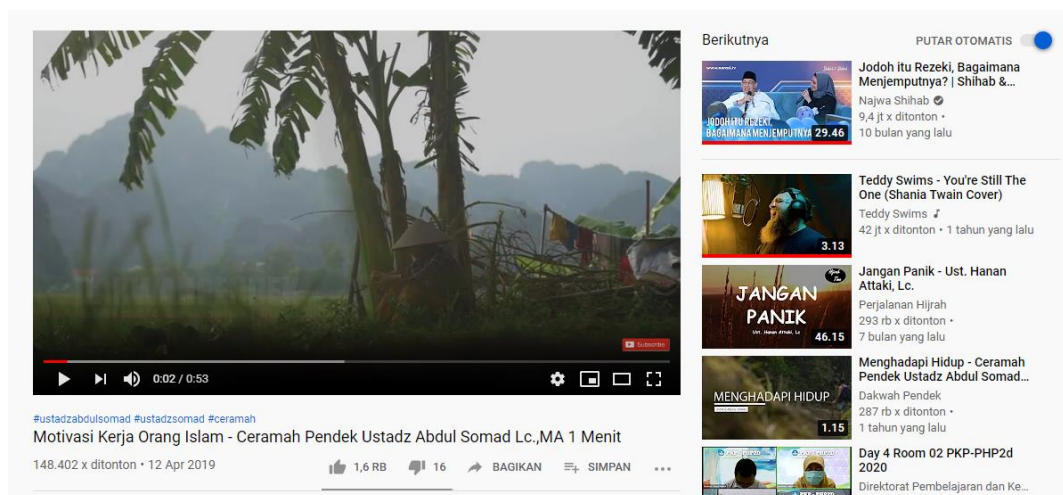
Subscribe

0:02 / 0:53

#ustadzabdulsomad #ustadzsomad #ceramah

Motivasi Kerja Orang Islam - Ceramah Pendek Ustadz Abdul Somad Lc.,MA 1 Menit

148.402 x ditonton • 12 Apr 2019

1,6 RB 16 BAGIKAN SIMPAN ...

Berikutnya PUTAR OTOMATIS

JODOH ITU REZEKI, BAGAIMANA MENJEMPUTNYA 29.46
Jodoh itu Rezeki, Bagaimana Menjemputnya? | Shihab &...
Najwa Shihab
9,4 jt x ditonton •
10 bulan yang lalu

3.13
Teddy Swims - You're Still The One (Shania Twain Cover)
Teddy Swims
42 jt x ditonton • 1 tahun yang lalu

JANGAN PANIK 46.15
Jangan Panik - Ust. Hanan Attaki, Lc.
Perjalanan Hijrah
293 rb x ditonton •
7 bulan yang lalu

MENGHADAPI HIDUP 1.15
Menghadapi Hidup - Ceramah Pendek Ustadz Abdul Somad...
Dakwah Pendek
287 rb x ditonton •
1 tahun yang lalu

Day 4 Room 02 PKP-PHP2d 2020
Direktorat Pembelajaran dan Ke...